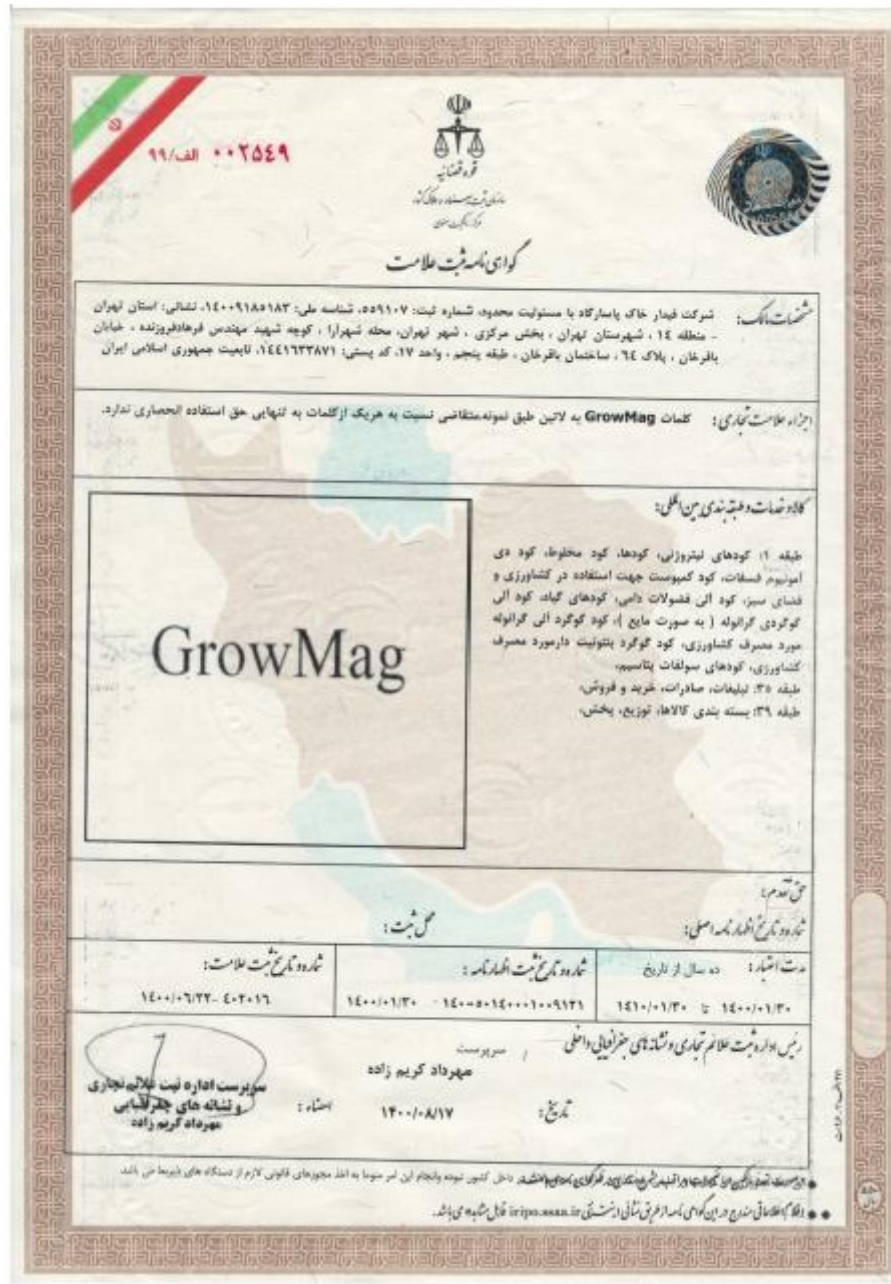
۰۰۲۵۴۹ الف/۹۹

قوه قضائیه
سازمان ثبت اسناد و املاک کشور
مرکز مالکیت معنوی

گواهی‌نامه ثبت علامت

مشخصات مالک: شرکت فیدار خاک پاسارگاد با مسئولیت محدود، شماره ثبت: ۵۵۹۱۰۷، شناسه ملی: ۱۴۰۰۹۱۸۵۱۸۳، نشانی: استان تهران - منطقه ۱۴ ، شهرستان تهران ، بخش مرکزی ، شهر تهران، محله شهرآرا ، کوچه شهید مهندس فرهادفروزنده ، خیابان باقرخان ، پلاک ٦٤ ، ساختمان باقرخان ، طبقه پنجم ، واحد ۱۷، کد پستی: ۱٤٤١٦٣٣٨٧١، تابعیت جمهوری اسلامی ایران

اجزاء علامت تجاری: کلمات GrowMag به لاتین طبق نمونه.متقاضی نسبت به هریک ازکلمات به تنهایی حق استفاده انحصاری ندارد.

کالاها، خدمات و طبقه‌بندی بین‌المللی:

طبقه ۱: کودهای نیتروژنی، کودها، کود مخلوط، کود دی آمونیوم فسفات، کود کمپوست جهت استفاده در کشاورزی و فضای سبز، کود آلی فضولات دامی، کودهای کیلات، کود آلی گوگردی گرانوله ( به صورت مایع )، کود گوگرد آلی گرانوله مورد مصرف کشاورزی، کود گوگرد بنتونیت دارمورد مصرف کشاورزی، کودهای سولفات پتاسیم،
طبقه ۳۵: تبلیغات، صادرات، خرید و فروش،
طبقه ۳۹: بسته بندی کالاها، توزیع، پخش،

GrowMag

حق تقدم:
شماره و تاریخ اظهارنامه اصلی:
محل ثبت:

| شماره و تاریخ ثبت علامت: | شماره و تاریخ ثبت اظهارنامه: | مدت اعتبار: ده سال از تاریخ |
|---|---|---|
| ۱۴۰۰/۰٦/۲۲- ٤٠٢٠١٦ | ۱۴۰۰/۰۱/۳۰ - ۱۴۰۰۳۰۱۴۰۰۰۱۰۰۹۱۲۱ | ۱۴۰۰/۰۱/۳۰ تا ۱٤۱۰/۰۱/۳۰ |

رئیس اداره ثبت علائم تجاری و نشانه‌های جغرافیایی داخلی
سرپرست
مهرداد کریم زاده
تاریخ: ۱۴۰۰/۰۸/۱۷ امضاء:

سرپرست اداره ثبت علائم تجاری و نشانه های جغرافیایی
مهرداد کریم زاده

● این سند تصدیق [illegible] داخل کشور توجه وانجام این امر منوط به اخذ مجوزهای قانونی لازم از دستگاه های ذیربط می باشد.
●● اطلاعات مندرج در این گواهی‌نامه از طریق نشانی اینترنتی iripo.ssaa.ir قابل مشاهده می‌باشد.